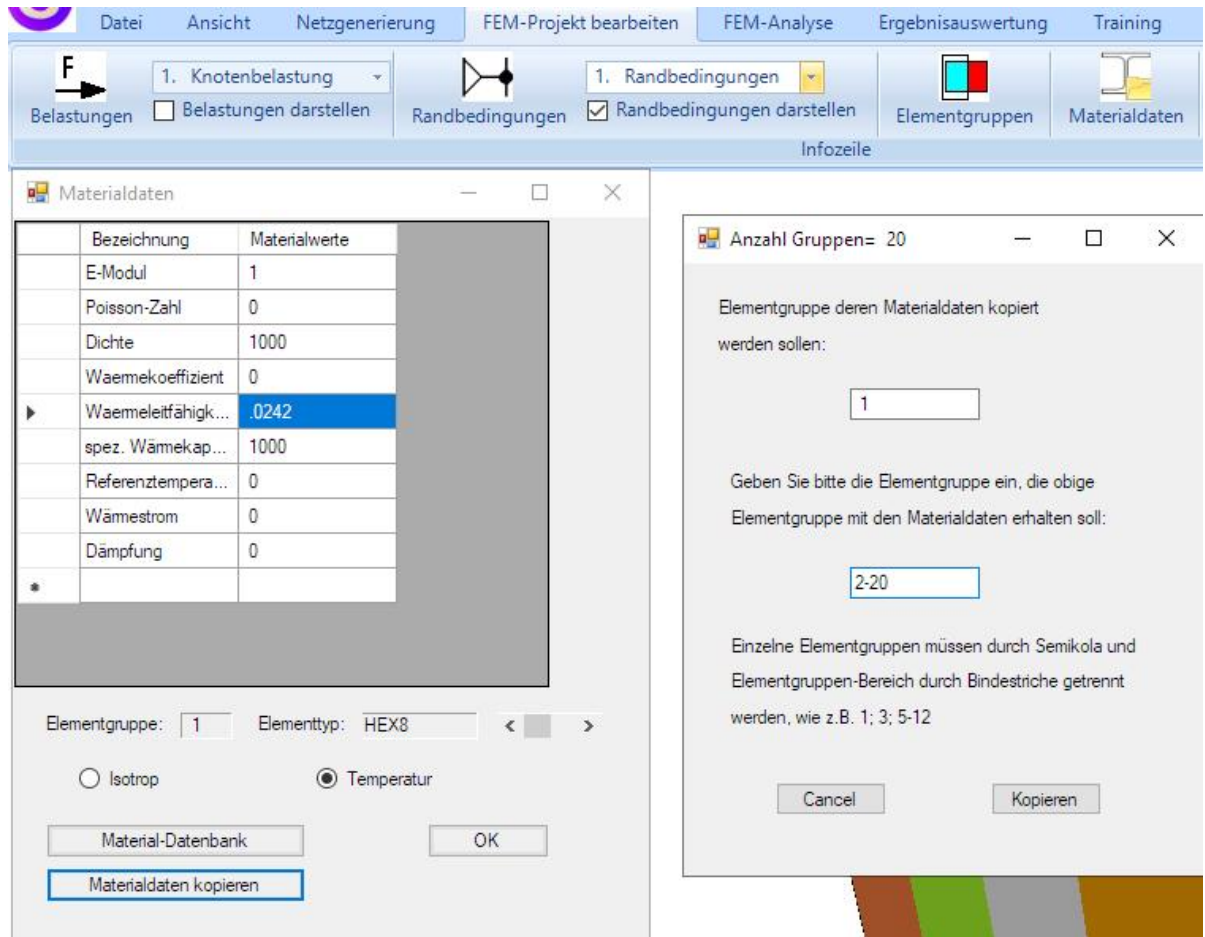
Datei Ansicht Netzgenerierung FEM-Projekt bearbeiten FEM-Analyse Ergebnisauswertung Training

F

Belastungen

1. Knotenbelastung

Belastungen darstellen

Randbedingungen

1. Randbedingungen

Randbedingungen darstellen

Elementgruppen

Materialdaten

Infozeile

Materialdaten

| | Bezeichnung | Materialwerte |
|---|---|---|
| | E-Modul | 1 |
| | Poisson-Zahl | 0 |
| | Dichte | 1000 |
| | Waermekoeffizient | 0 |
| ▸ | Waermeleitfähigk... | .0242 |
| | spez. Wärmekap... | 1000 |
| | Referenztempera... | 0 |
| | Wärmestrom | 0 |
| | Dämpfung | 0 |
| * | | |

Elementgruppe: 1 Elementtyp: HEX8

Isotrop

Temperatur

Material-Datenbank

OK

Materialdaten kopieren

Anzahl Gruppen= 20

Elementgruppe deren Materialdaten kopiert werden sollen:

1

Geben Sie bitte die Elementgruppe ein, die obige Elementgruppe mit den Materialdaten erhalten soll:

2-20

Einzelne Elementgruppen müssen durch Semikola und Elementgruppen-Bereich durch Bindestriche getrennt werden, wie z.B. 1; 3; 5-12

Cancel

Kopieren